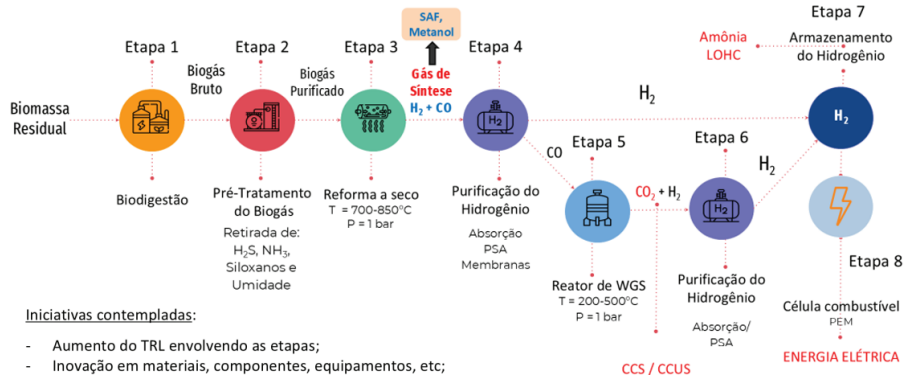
SAF, Metanol

Etapa 1

Etapa 2

Etapa 3

Etapa 4

Etapa 7

Amônia LOHC

Armazenamento do Hidrogênio

Biogás Bruto

Biogás Purificado

Gás de Síntese

$H_2$ + CO

Biomassa Residual

$H_2$

$H_2$

$H_2$

CO

Etapa 5

Etapa 6

$H_2$

Biodigestão

Pré-Tratamento do Biogás

Retirada de: $H_2S$, $NH_3$, Siloxanos e Umidade

Reforma a seco
T = 700-850°C
P = 1 bar

Purificação do Hidrogênio

Absorção
PSA
Membranas

$CO_2$ + $H_2$

$H_2$

Etapa 8

Reator de WGS
T = 200-500°C
P = 1 bar

Purificação do Hidrogênio

Absorção/
PSA

Célula combustível
PEM

ENERGIA ELÉTRICA

CCS / CCUS

Iniciativas contempladas:

- Aumento do TRL envolvendo as etapas;
- Inovação em materiais, componentes, equipamentos, etc;